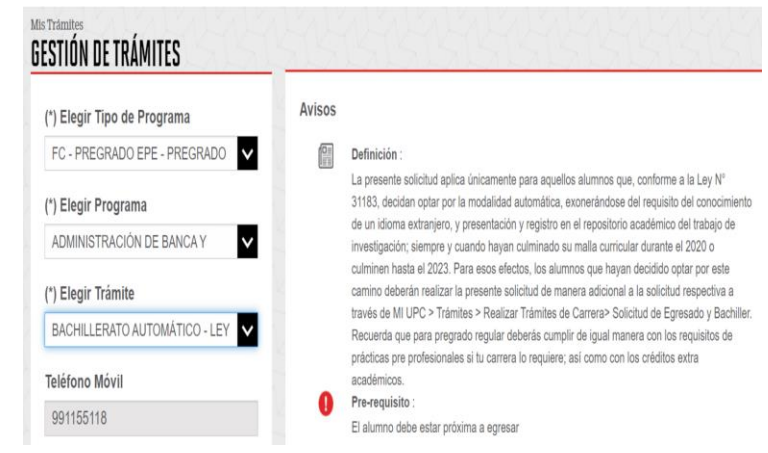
Mis Trámites
GESTIÓN DE TRÁMITES

(*) Elegir Tipo de Programa
FC - PREGRADO EPE - PREGRADO

(*) Elegir Programa
ADMINISTRACIÓN DE BANCA Y

(*) Elegir Trámite
BACHILLERATO AUTOMÁTICO - LEY

Teléfono Móvil
991155118

Avisos

Definición :
La presente solicitud aplica únicamente para aquellos alumnos que, conforme a la Ley N° 31183, decidan optar por la modalidad automática, exonerándose del requisito del conocimiento de un idioma extranjero, y presentación y registro en el repositorio académico del trabajo de investigación; siempre y cuando hayan culminado su malla curricular durante el 2020 o culminen hasta el 2023. Para esos efectos, los alumnos que hayan decidido optar por este camino deberán realizar la presente solicitud de manera adicional a la solicitud respectiva a través de MI UPC > Trámites > Realizar Trámites de Carrera> Solicitud de Egresado y Bachiller. Recuerda que para pregrado regular deberás cumplir de igual manera con los requisitos de prácticas pre profesionales si tu carrera lo requiere; así como con los créditos extra académicos.

Pre-requisito :
El alumno debe estar próxima a egresar